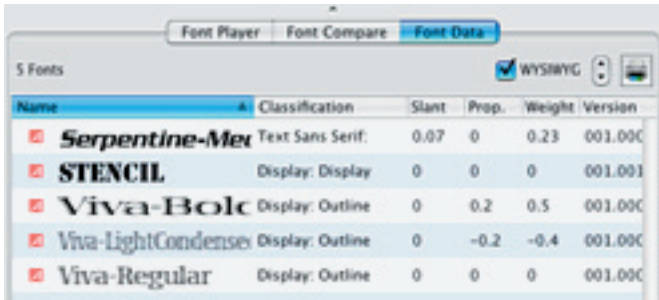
Font Player | Font Compare | Font Data

5 Fonts

WYSIWYG

| Name | Classification | Slant | Prop. | Weight | Version |
|---|---|---|---|---|---|
| Serpentine-Med | Text Sans Serif: | 0.07 | 0 | 0.23 | 001.000 |
| STENCIL | Display: Display | 0 | 0 | 0 | 001.001 |
| Viva-Bold | Display: Outline | 0 | 0.2 | 0.5 | 001.000 |
| Viva-LightCondense | Display: Outline | 0 | −0.2 | −0.4 | 001.000 |
| Viva-Regular | Display: Outline | 0 | 0 | 0 | 001.000 |